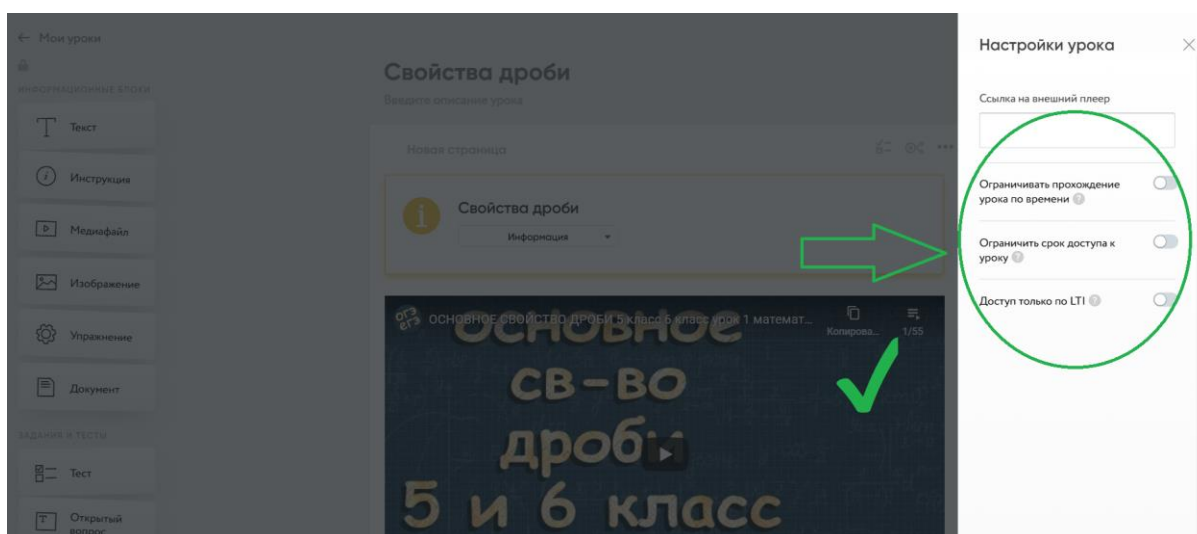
← Мои уроки

ИНФОРМАЦИОННЫЕ БЛОКИ

Текст

Инструкция

Медиафайл

Изображение

Упражнение

Документ

ЗАДАНИЯ И ТЕСТЫ

Тест

Открытый вопрос

Свойства дроби

Введите описание урока

Новая страница

Свойства дроби

Информация

ОСНОВНОЕ СВОЙСТВО ДРОБИ 5 класс 6 класс урок 1 математ...

Копирова...

1/55

основное св-во дроби 5 и 6 класс

Настройки урока

Ссылка на внешний плеер

Ограничивать прохождение урока по времени

Ограничить срок доступа к уроку

Доступ только по LTI